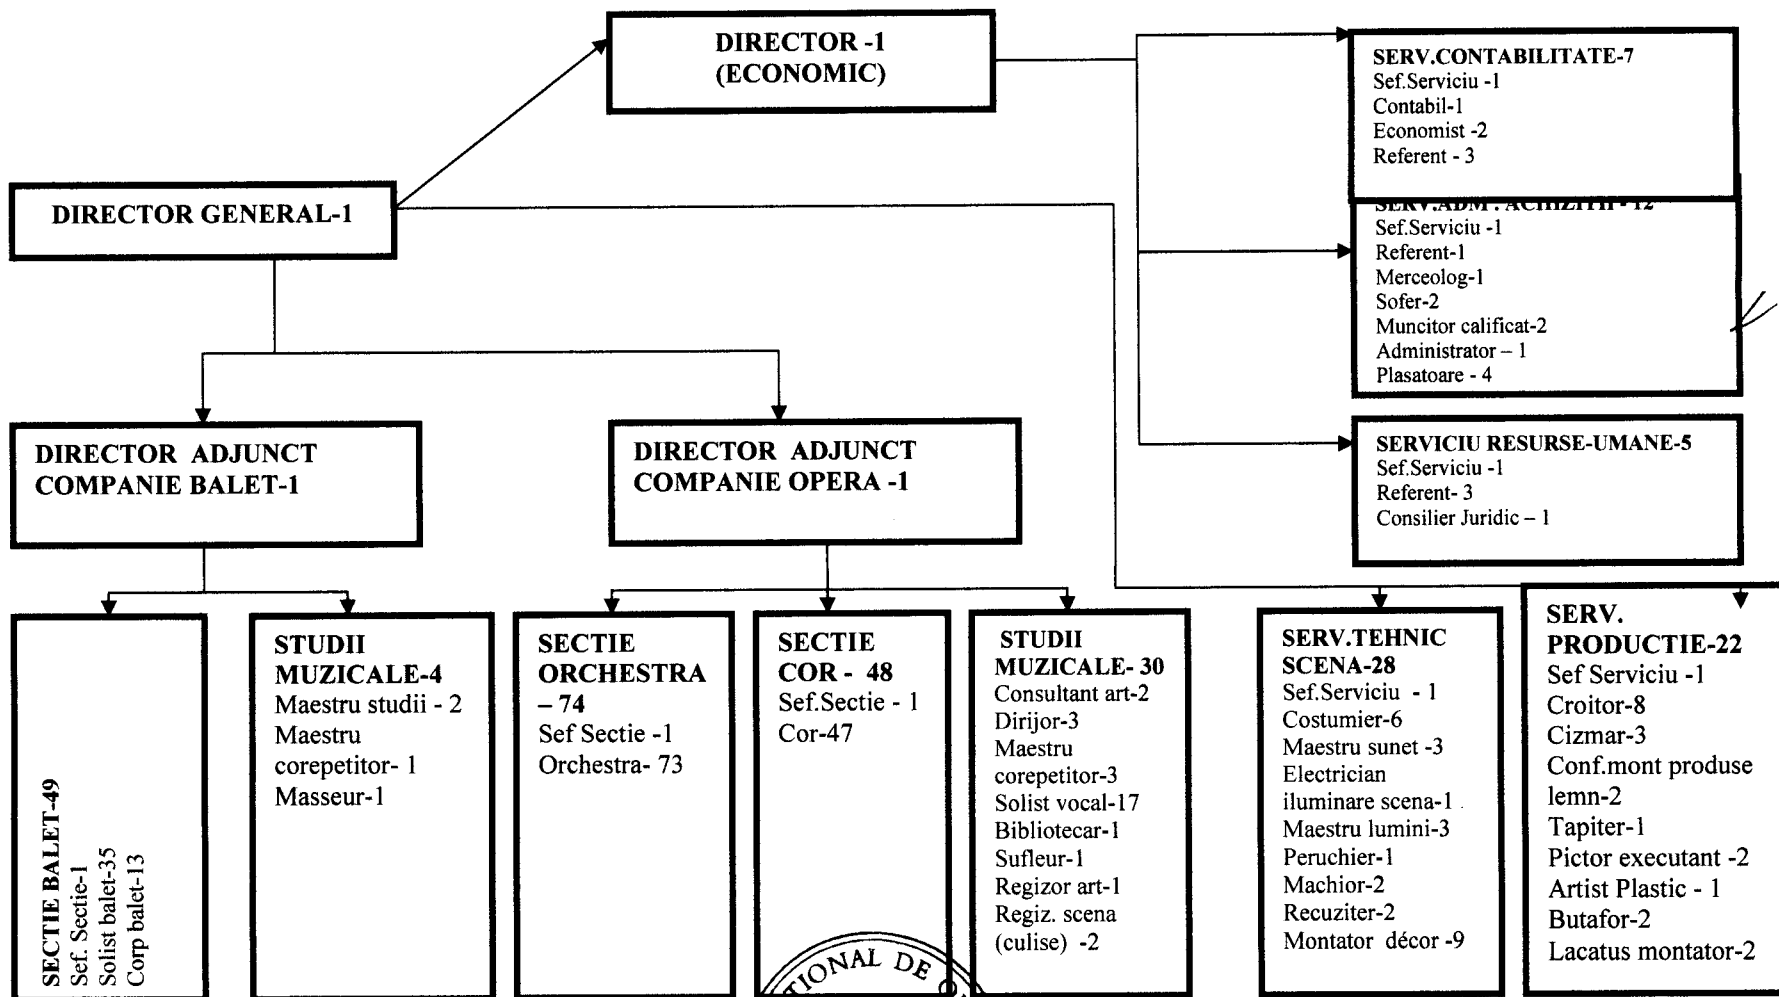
DIRECTOR -1
(ECONOMIC)

SERV.CONTABILITATE-7
Sef.Serviciu -1
Contabil-1
Economist -2
Referent - 3

DIRECTOR GENERAL-1

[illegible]
Sef.Serviciu -1
Referent-1
Merceolog-1
Sofer-2
Muncitor calificat-2
Administrator – 1
Plasatoare - 4

DIRECTOR ADJUNCT
COMPANIE BALET-1

DIRECTOR ADJUNCT
COMPANIE OPERA -1

SERVICIU RESURSE-UMANE-5
Sef.Serviciu -1
Referent- 3
Consilier Juridic – 1

SECTIE BALET-49
Sef. Sectie-1
Solist balet-35
Corp balet-13

STUDII MUZICALE-4
Maestru studii - 2
Maestru corepetitor- 1
Masseur-1

SECTIE ORCHESTRA – 74
Sef Sectie -1
Orchestra- 73

SECTIE COR - 48
Sef.Sectie - 1
Cor-47

STUDII MUZICALE- 30
Consultant art-2
Dirijor-3
Maestru corepetitor-3
Solist vocal-17
Bibliotecar-1
Sufleur-1
Regizor art-1
Regiz. scena (culise) -2

SERV.TEHNIC SCENA-28
Sef.Serviciu - 1
Costumier-6
Maestru sunet -3
Electrician iluminare scena-1
Maestru lumini-3
Peruchier-1
Machior-2
Recuziter-2
Montator décor -9

SERV. PRODUCTIE-22
Sef Serviciu -1
Croitor-8
Cizmar-3
Conf.mont produse lemn-2
Tapiter-1
Pictor executant -2
Artist Plastic - 1
Butafor-2
Lacatus montator-2

TIONAL DE